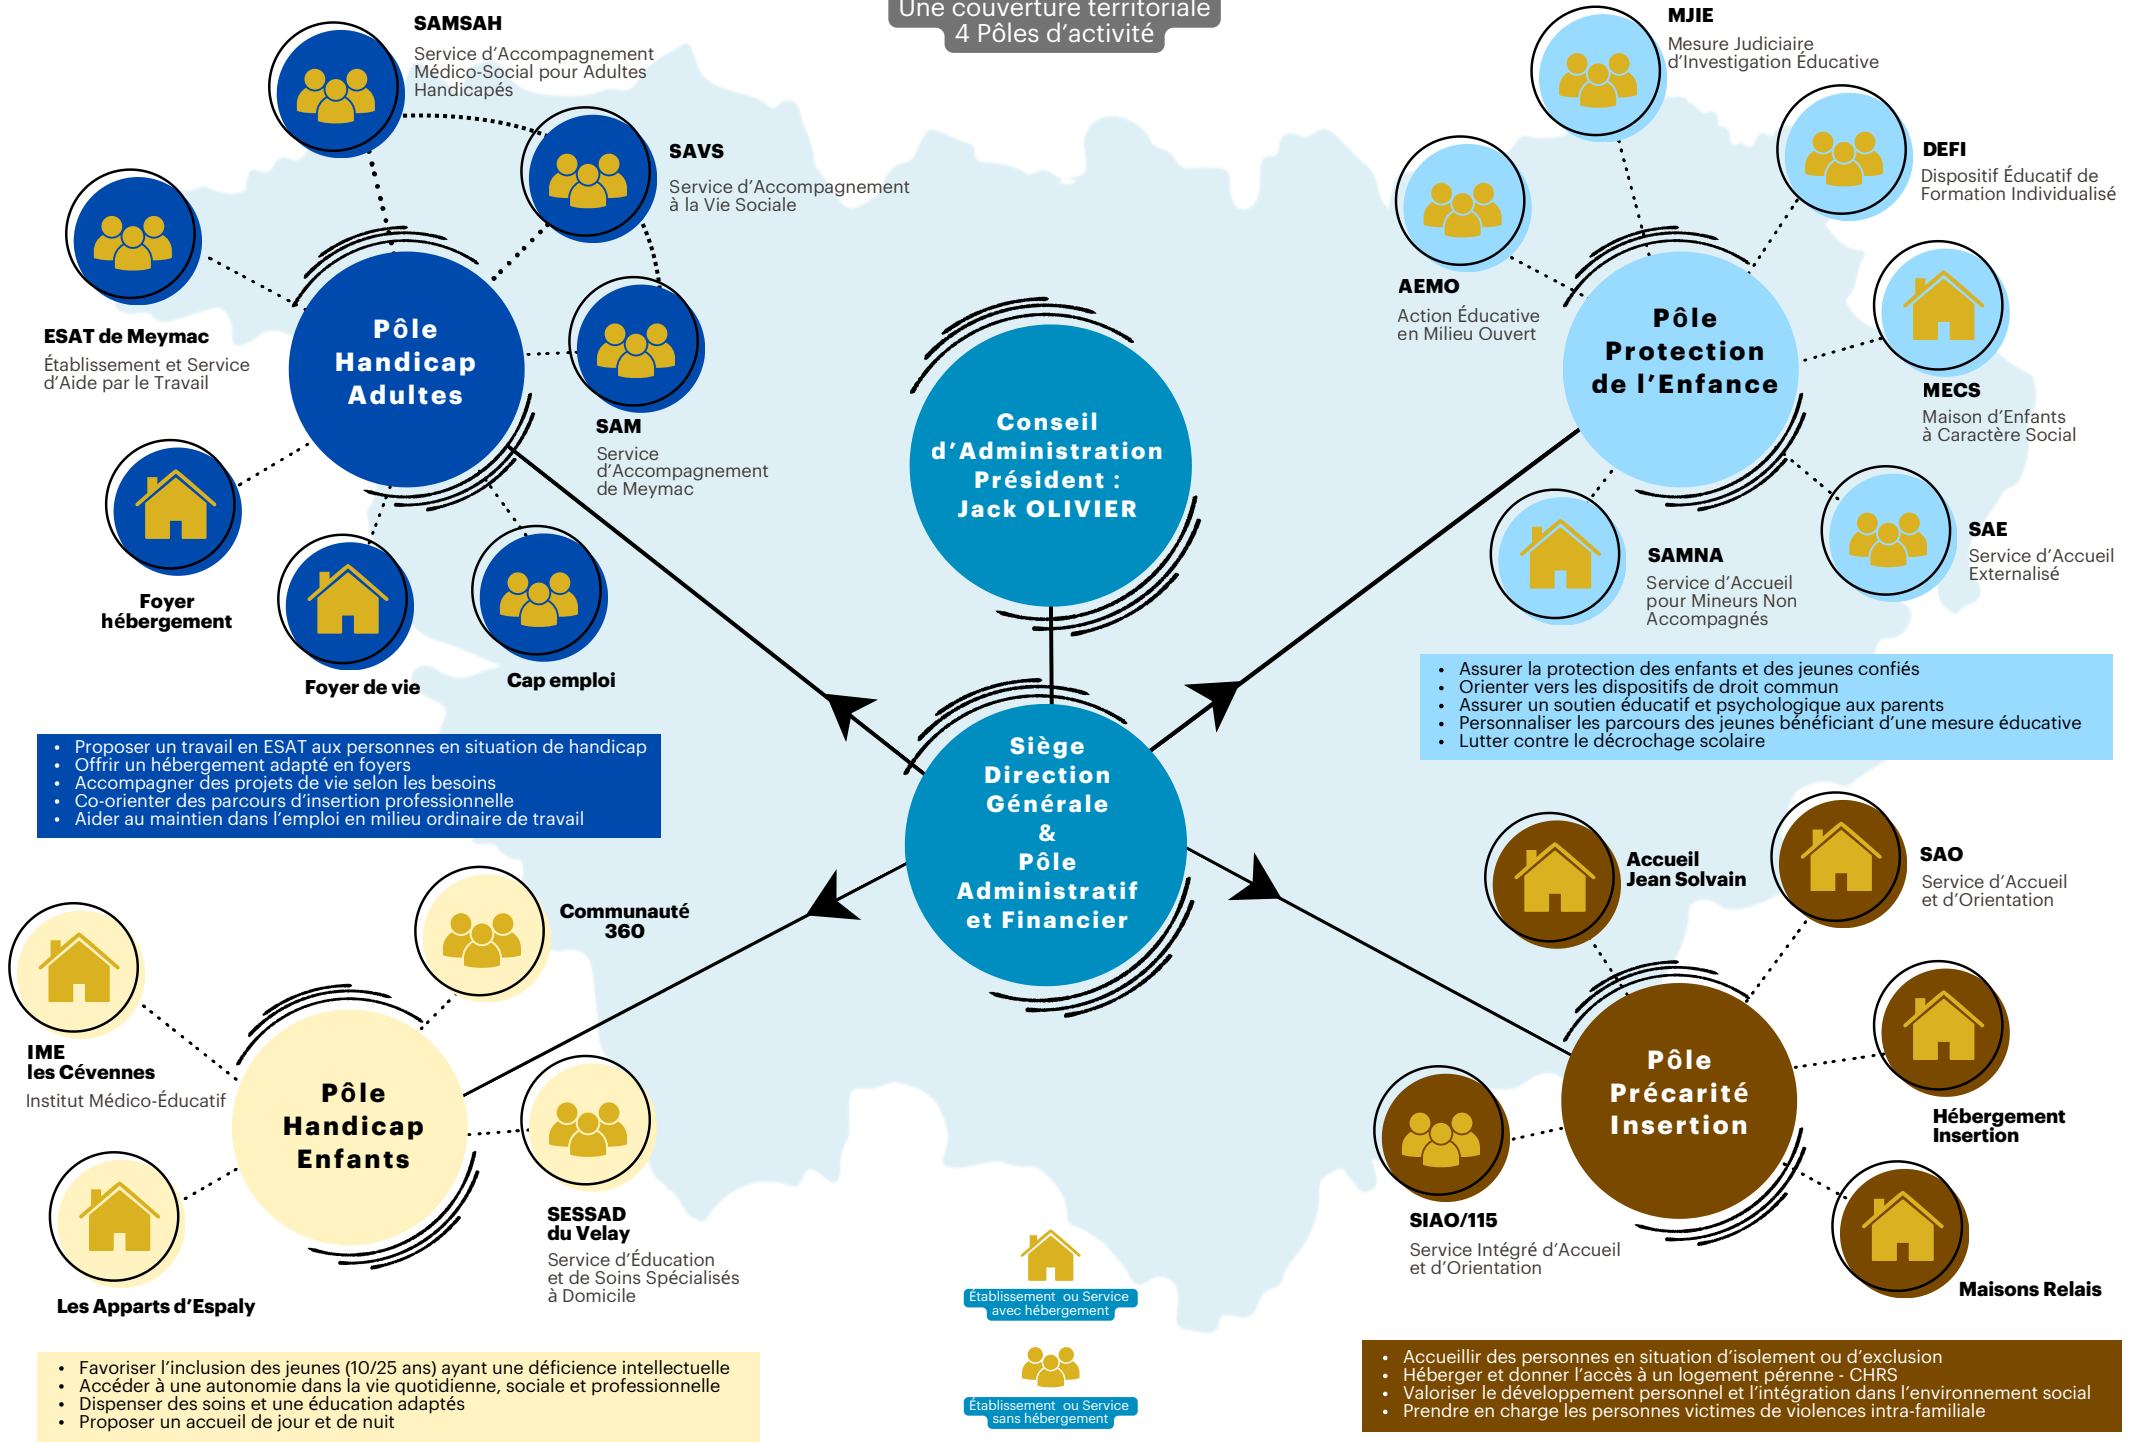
Une couverture territoriale
4 Pôles d'activité

SAMSAH
Service d'Accompagnement Médico-Social pour Adultes Handicapés

SAVS
Service d'Accompagnement à la Vie Sociale

ESAT de Meymac
Établissement et Service d'Aide par le Travail

Pôle Handicap Adultes

SAM
Service d'Accompagnement de Meymac

Foyer hébergement

Foyer de vie

Cap emploi

- Proposer un travail en ESAT aux personnes en situation de handicap
- Offrir un hébergement adapté en foyers
- Accompagner des projets de vie selon les besoins
- Co-orienter des parcours d'insertion professionnelle
- Aider au maintien dans l'emploi en milieu ordinaire de travail

Conseil d'Administration Président : Jack OLIVIER

Siège Direction Générale & Pôle Administratif et Financier

MJIE
Mesure Judiciaire d'Investigation Éducative

DEFI
Dispositif Éducatif de Formation Individualisé

AEMO
Action Éducative en Milieu Ouvert

Pôle Protection de l'Enfance

MECS
Maison d'Enfants à Caractère Social

SAMNA
Service d'Accueil pour Mineurs Non Accompagnés

SAE
Service d'Accueil Externalisé

- Assurer la protection des enfants et des jeunes confiés
- Orienter vers les dispositifs de droit commun
- Assurer un soutien éducatif et psychologique aux parents
- Personnaliser les parcours des jeunes bénéficiant d'une mesure éducative
- Lutter contre le décrochage scolaire

Communauté 360

IME les Cévennes
Institut Médico-Éducatif

Pôle Handicap Enfants

SESSAD du Velay
Service d'Éducation et de Soins Spécialisés à Domicile

Les Apparts d'Espaly

- Favoriser l'inclusion des jeunes (10/25 ans) ayant une déficience intellectuelle
- Accéder à une autonomie dans la vie quotidienne, sociale et professionnelle
- Dispenser des soins et une éducation adaptés
- Proposer un accueil de jour et de nuit

Établissement ou Service avec hébergement

Établissement ou Service sans hébergement

Accueil Jean Solvain

SAO
Service d'Accueil et d'Orientation

Pôle Précarité Insertion

Hébergement Insertion

SIAO/115
Service Intégré d'Accueil et d'Orientation

Maisons Relais

- Accueillir des personnes en situation d'isolement ou d'exclusion
- Héberger et donner l'accès à un logement pérenne - CHRS
- Valoriser le développement personnel et l'intégration dans l'environnement social
- Prendre en charge les personnes victimes de violences intra-familiale